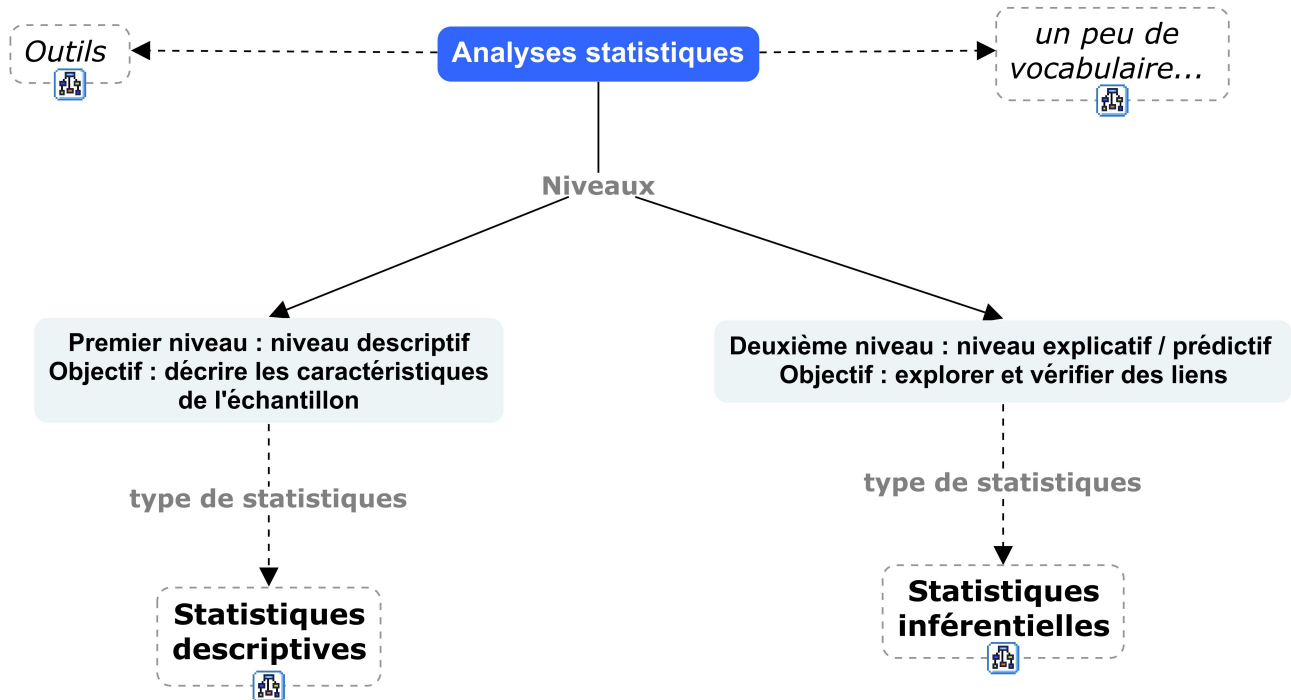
Outils

Analyses statistiques

un peu de vocabulaire...

Niveaux

Premier niveau : niveau descriptif
Objectif : décrire les caractéristiques de l'échantillon

Deuxième niveau : niveau explicatif / prédictif
Objectif : explorer et vérifier des liens

type de statistiques

type de statistiques

Statistiques descriptives

Statistiques inférentielles